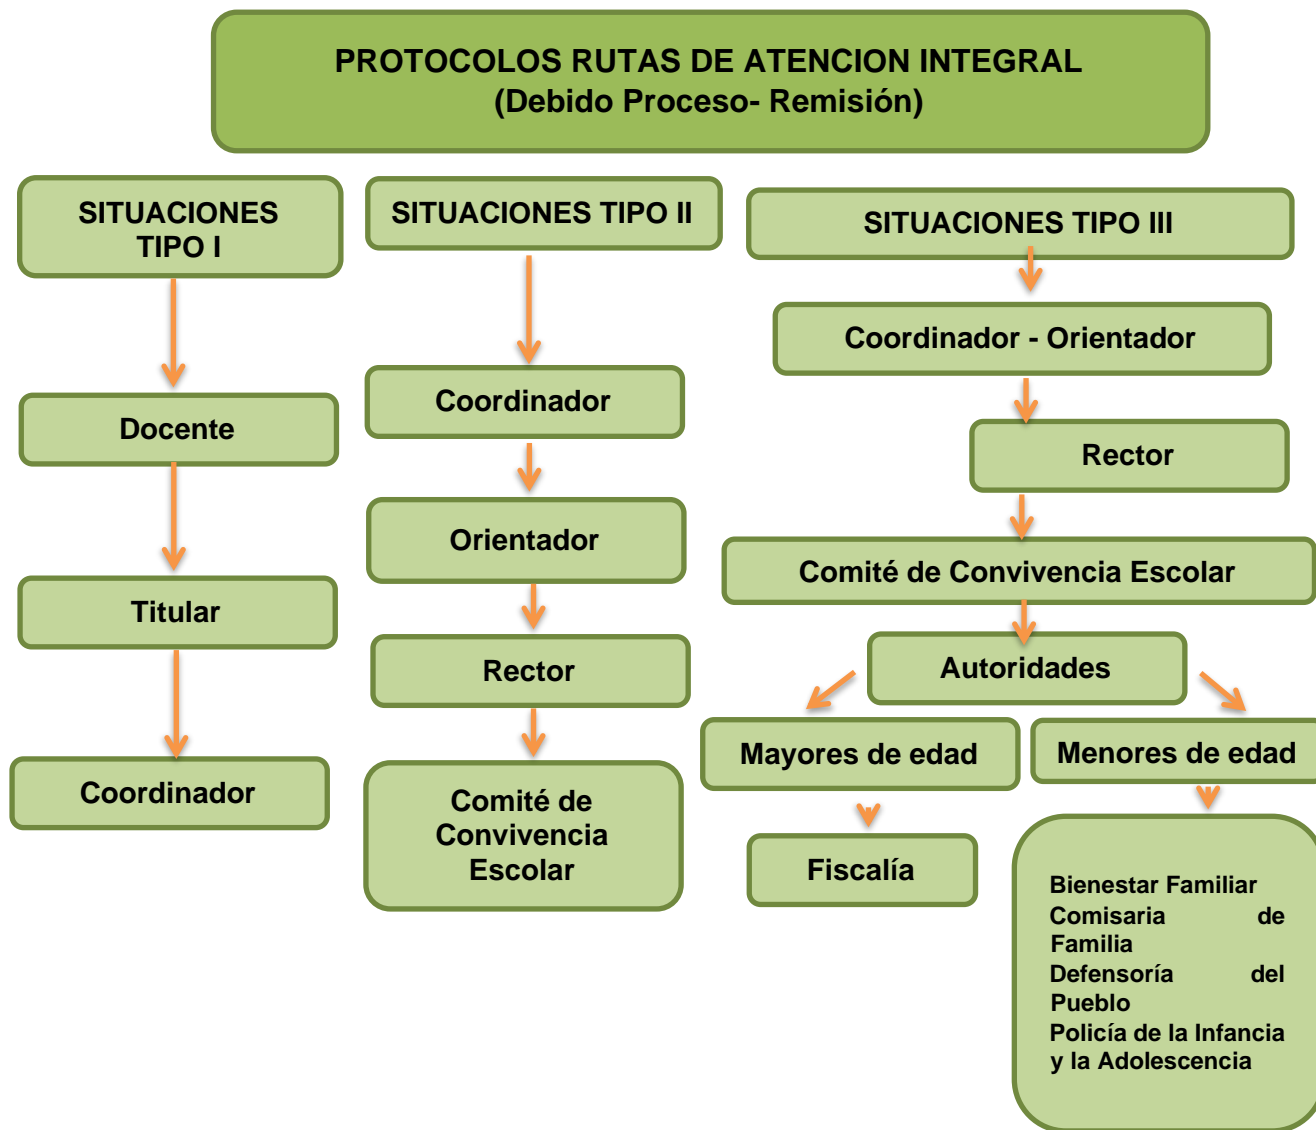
PROTOCOLOS RUTAS DE ATENCION INTEGRAL
(Debido Proceso- Remisión)

SITUACIONES TIPO I

Docente

Titular

Coordinador

SITUACIONES TIPO II

Coordinador

Orientador

Rector

Comité de Convivencia Escolar

SITUACIONES TIPO III

Coordinador - Orientador

Rector

Comité de Convivencia Escolar

Autoridades

Mayores de edad

Fiscalía

Menores de edad

Bienestar Familiar
Comisaria de Familia
Defensoría del Pueblo
Policía de la Infancia y la Adolescencia